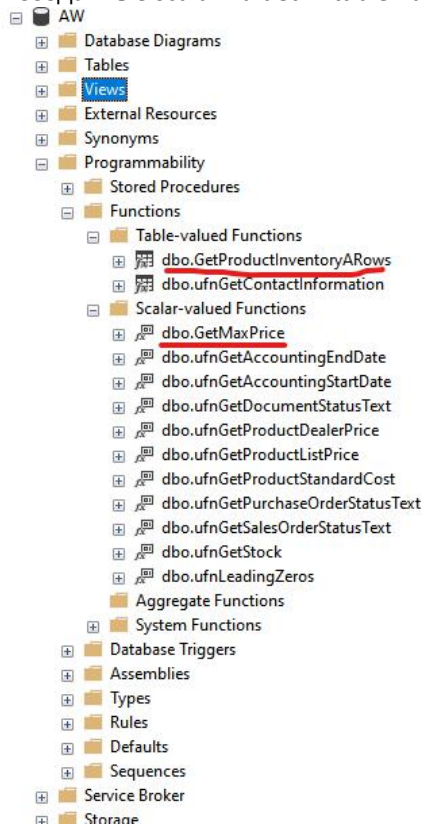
AW
Database Diagrams
Tables
Views
External Resources
Synonyms
Programmability
Stored Procedures
Functions
Table-valued Functions
dbo.GetProductInventoryARows
dbo.ufnGetContactInformation
Scalar-valued Functions
dbo.GetMaxPrice
dbo.ufnGetAccountingEndDate
dbo.ufnGetAccountingStartDate
dbo.ufnGetDocumentStatusText
dbo.ufnGetProductDealerPrice
dbo.ufnGetProductListPrice
dbo.ufnGetProductStandardCost
dbo.ufnGetPurchaseOrderStatusText
dbo.ufnGetSalesOrderStatusText
dbo.ufnGetStock
dbo.ufnLeadingZeros
Aggregate Functions
System Functions
Database Triggers
Assemblies
Types
Rules
Defaults
Sequences
Service Broker
Storage